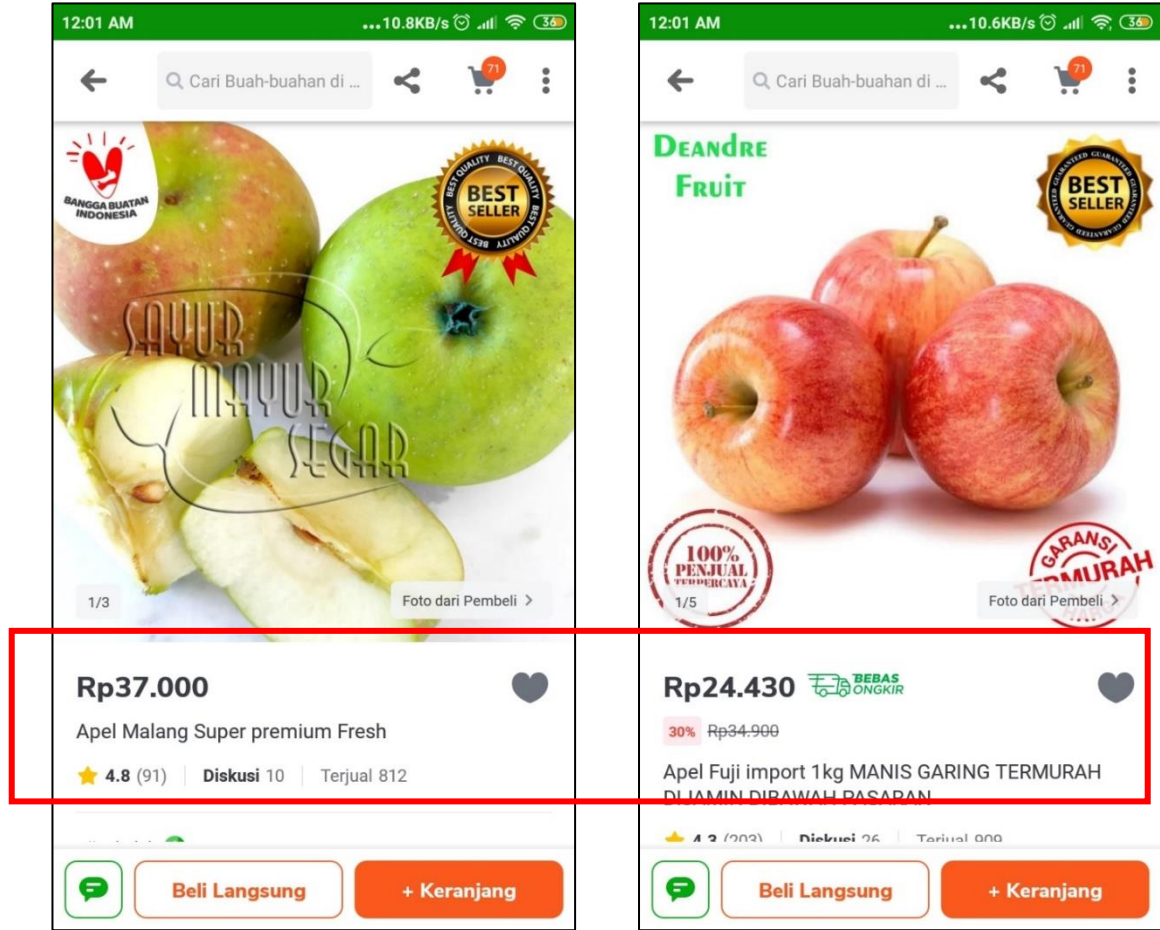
12:01 AM
...10.8KB/s 36

Cari Buah-buahan di ...

71

BANGGA BUATAN INDONESIA

BEST QUALITY BEST QUALITY BEST SELLER

SAYUR MAYUR SEGAR

1/3

Foto dari Pembeli >

Rp37.000

Apel Malang Super premium Fresh

4.8 (91) Diskusi 10 Terjual 812

Beli Langsung

+ Keranjang

12:01 AM
...10.6KB/s 36

Cari Buah-buahan di ...

71

DEANDRE FRUIT

GUARANTEED BEST SELLER

100% PENJUAL TERPERCAYA

GARANSI TERMURAH

1/5

Foto dari Pembeli >

Rp24.430 BEBAS ONGKIR

30% Rp34.900

Apel Fuji import 1kg MANIS GARING TERMURAH DIJAMIN DIBAWAH PASARAN

4.3 (203) Diskusi 26 Terjual 909

Beli Langsung

+ Keranjang